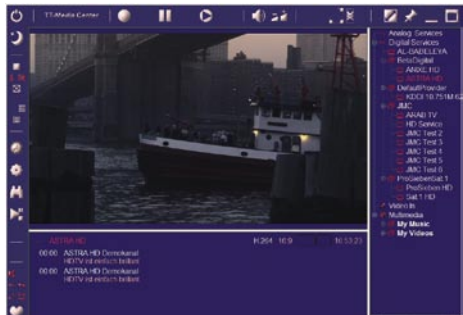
TT-Media Center

Analog Services
Digital Services
AL SADEEYA
BetaDigital
ANIXE HD
ASTRA HD
DefaultProvider
KDCI 10.751M K2
JMC
ARABI TV
HD Service
JMC Test 2
JMC Test 3
JMC Test 4
JMC Test 5
JMC Test 6
ProSiebenSat.1
ProSieben HD
Sat.1 HD
Video In
Multimedia
My Music
My Videos

ASTRA HD
H.264 16:9 10:13:23
00:00 ASTRA HD Demokanal
HDTV ist einfach besser
00:00 ASTRA HD Demokanal
HDTV ist einfach besser